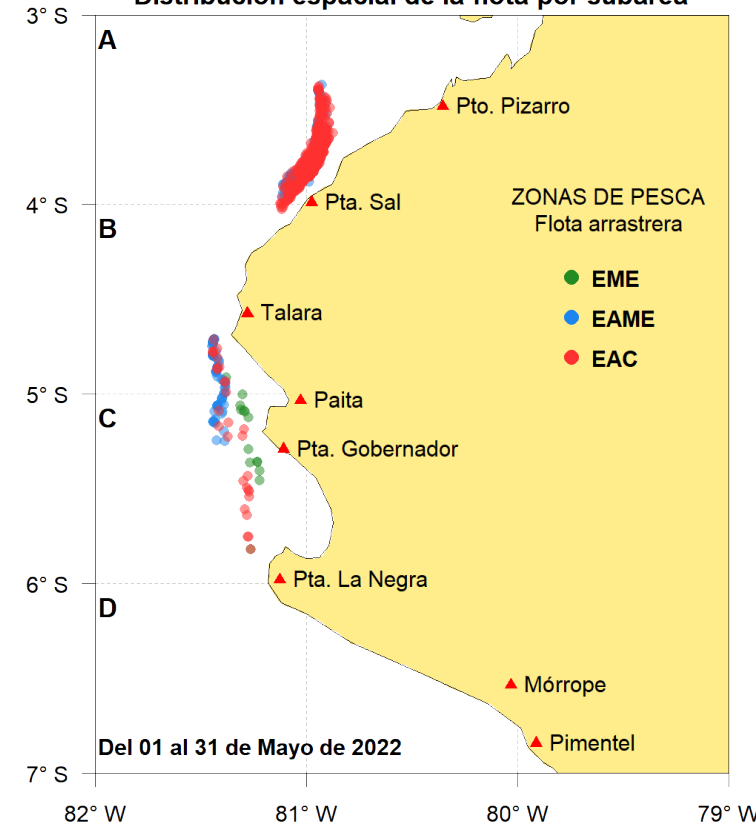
Distribución espacial de la flota por subárea

3° S
4° S
5° S
6° S
7° S

A
B
C
D

Pto. Pizarro
Pta. Sal
Talara
Paita
Pta. Gobernador
Pta. La Negra
Mórrope
Pimentel

ZONAS DE PESCA
Flota arrastrera

EME
EAME
EAC

Del 01 al 31 de Mayo de 2022

82° W
81° W
80° W
79° W